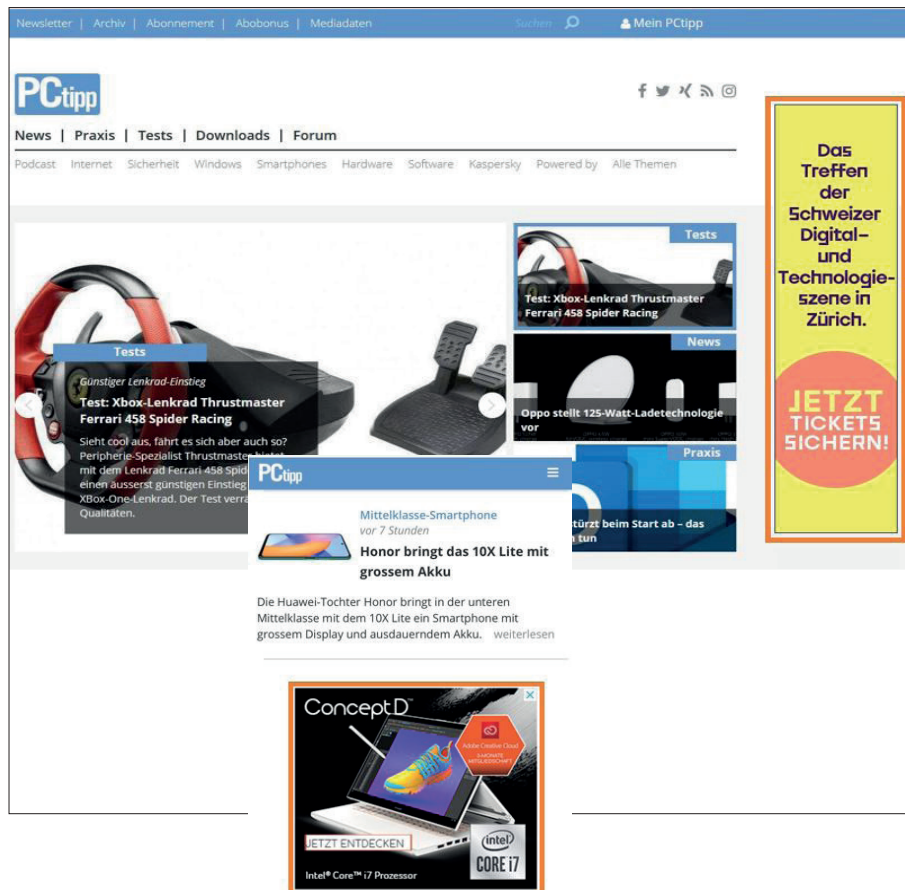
Newsletter | Archiv | Abonnement | Abobonus | Mediadaten

Suchen

Mein PCtipp

PCtipp

News | Praxis | Tests | Downloads | Forum

Podcast Internet Sicherheit Windows Smartphones Hardware Software Kaspersky Powered by Alle Themen

Tests

Günstiger Lenkrad-Einstieg

Test: Xbox-Lenkrad Thrustmaster Ferrari 458 Spider Racing

Sieht cool aus, fährt es sich aber auch so? Peripherie-Spezialist Thrustmaste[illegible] mit dem Lenkrad Ferrari 458 Spid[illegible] einen ausserst günstigen Einstieg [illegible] XBox-One-Lenkrad. Der Test verra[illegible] Qualitäten.

Tests

Test: Xbox-Lenkrad Thrustmaster Ferrari 458 Spider Racing

News

Oppo stellt 125-Watt-Ladetechnologie vor

Praxis

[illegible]stürzt beim Start ab – das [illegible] tun

PCtipp

Mittelklasse-Smartphone

vor 7 Stunden

Honor bringt das 10X Lite mit grossem Akku

Die Huawei-Tochter Honor bringt in der unteren Mittelklasse mit dem 10X Lite ein Smartphone mit grossem Display und ausdauerndem Akku. weiterlesen

ConceptD

Adobe Creative Cloud

JETZT ENTDECKEN

intel CORE i7

Intel® Core™ i7 Prozessor

Das Treffen der Schweizer Digital- und Technologie-szene in Zürich.

JETZT TICKETS SICHERN!